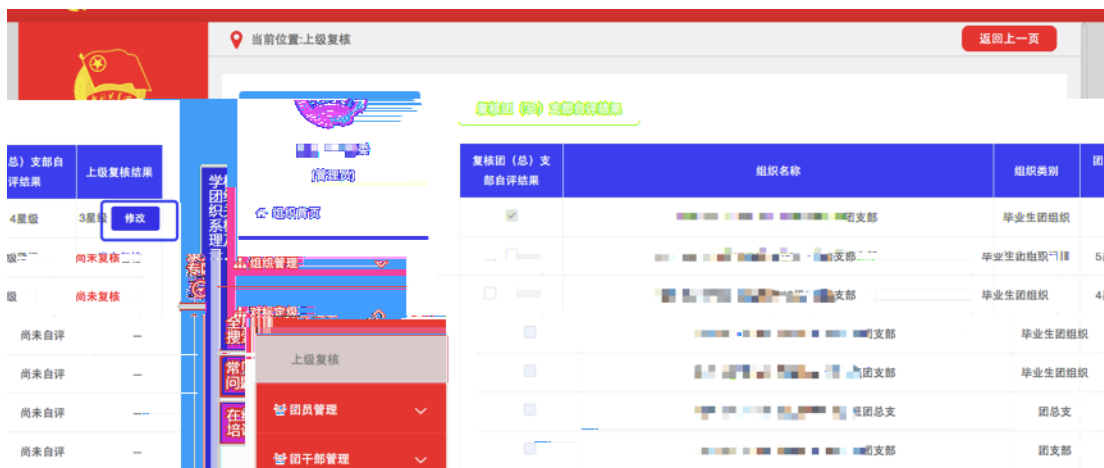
当前位置:上级复核

返回上一页

(管理员)

组织首页

组织管理

上级复核

团员管理

团干部管理

复核团(总)支部自评结果

| (总)支部自评结果 | 上级复核结果 |
|---|---|
| 4星级 | 3星级 修改 |
| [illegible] | 尚未复核 |
| 级 | 尚未复核 |
| 尚未自评 | — |
| 尚未自评 | — |
| 尚未自评 | — |
| 尚未自评 | — |

| 复核团(总)支部自评结果 | 组织名称 | 组织类别 |
|---|---|---|
| | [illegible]团支部 | 毕业生团组织 |
| | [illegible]支部 | 毕业生团组织 |
| | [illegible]支部 | 毕业生团组织 |
| | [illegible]团支部 | 毕业生团组织 |
| | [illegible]团支部 | 毕业生团组织 |
| | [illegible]班团总支 | 团总支 |
| | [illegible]团支部 | 团支部 |